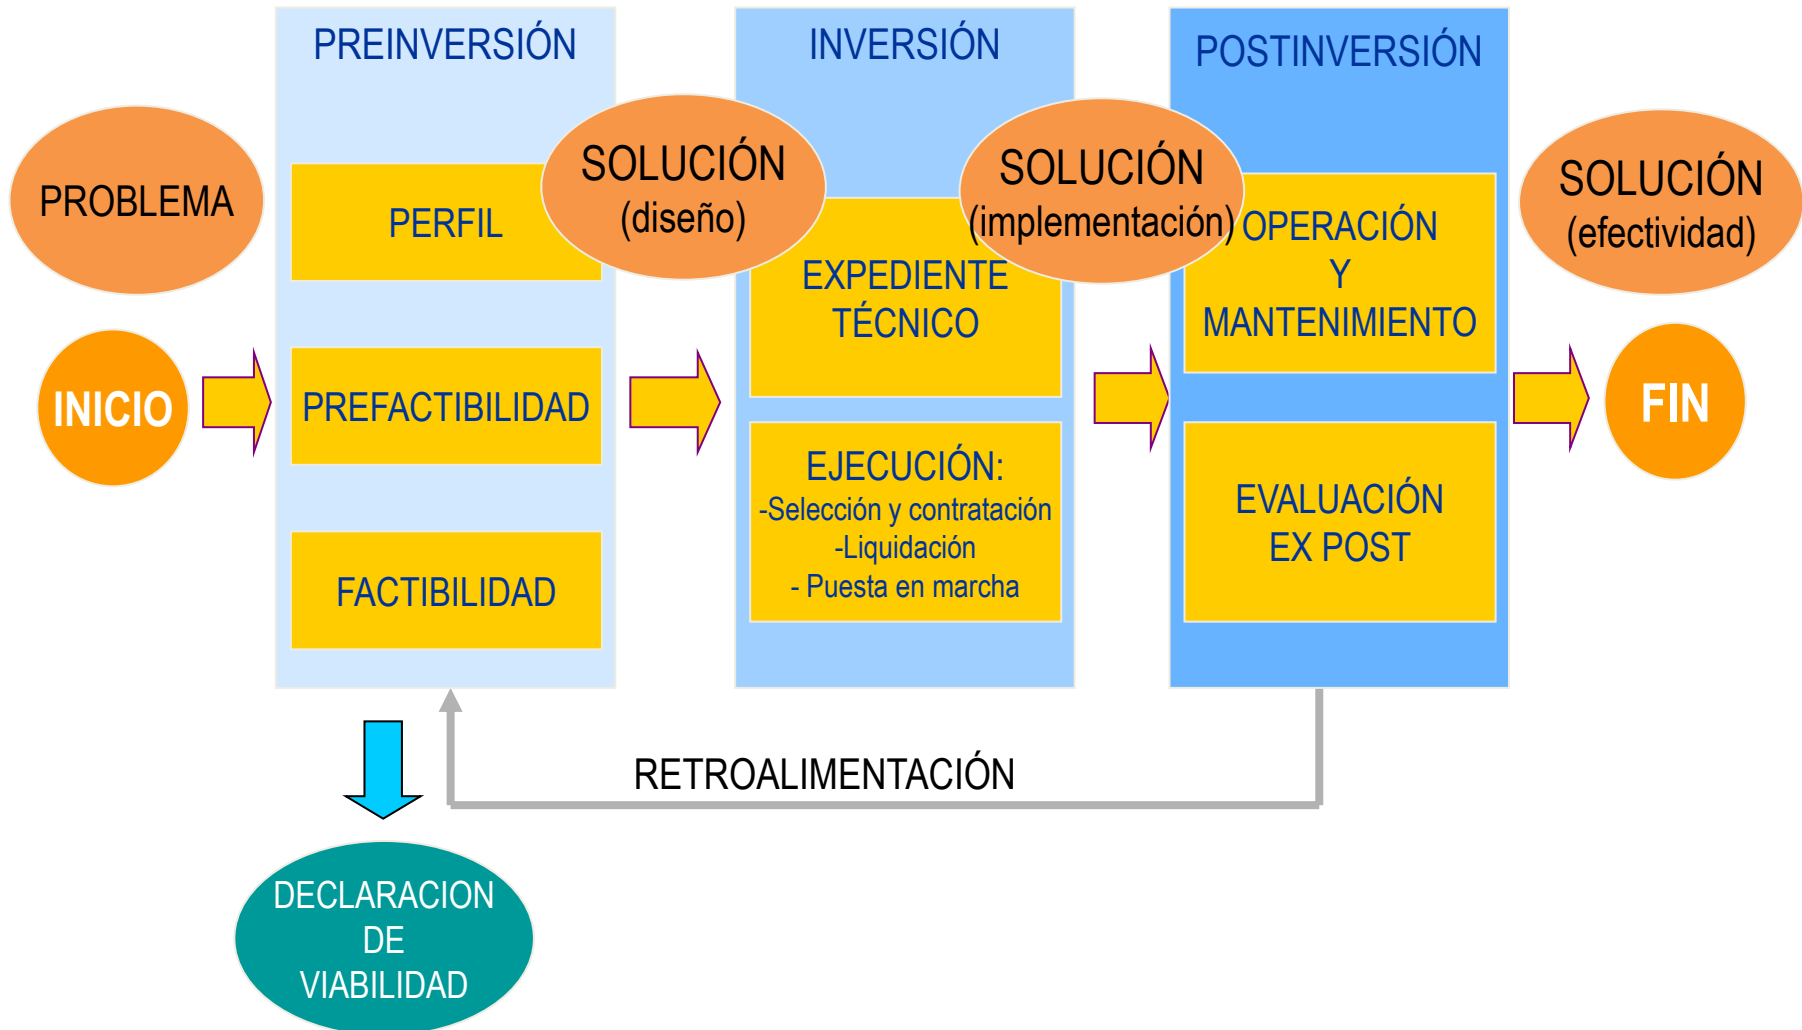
PREINVERSIÓN

INVERSIÓN

POSTINVERSIÓN

PROBLEMA

PERFIL

SOLUCIÓN (diseño)

SOLUCIÓN (implementación)

OPERACIÓN Y MANTENIMIENTO

SOLUCIÓN (efectividad)

EXPEDIENTE TÉCNICO

INICIO

PREFACTIBILIDAD

FIN

EJECUCIÓN:
-Selección y contratación
-Liquidación
- Puesta en marcha

EVALUACIÓN EX POST

FACTIBILIDAD

RETROALIMENTACIÓN

DECLARACION DE VIABILIDAD